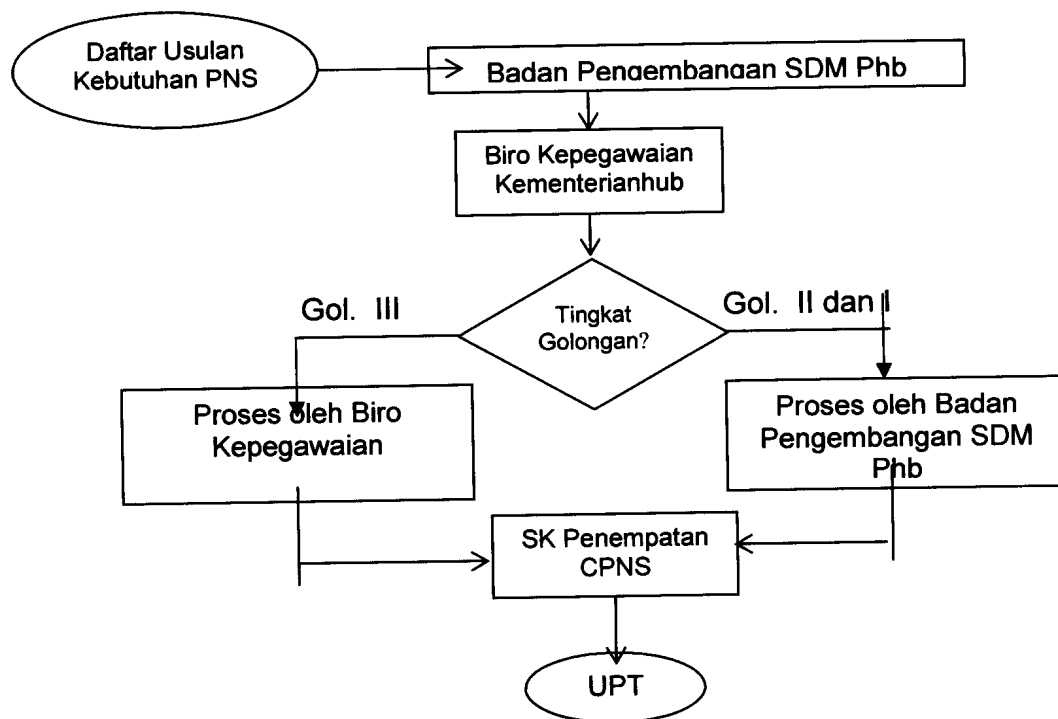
Daftar Usulan Kebutuhan PNS

Badan Pengembangan SDM Phb

Biro Kepegawaian Kementerianhub

Gol. III

Tingkat Golongan?

Gol. II dan I

Proses oleh Biro Kepegawaian

Proses oleh Badan Pengembangan SDM Phb

SK Penempatan CPNS

UPT